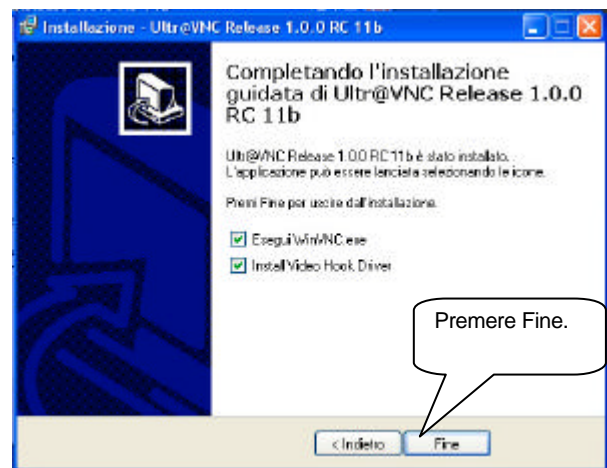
Installazione - Ultr@VNC Release 1.0.0 RC 11b

Completando l'installazione guidata di Ultr@VNC Release 1.0.0 RC 11b

Ultr@VNC Release 1.0.0 RC 11b è stato installato. L'applicazione può essere lanciata selezionando le icone.

Premi Fine per uscire dall'installazione.

Esegui WinVNC.exe

Install Video Hook Driver

Premere Fine.

< Indietro

Fine